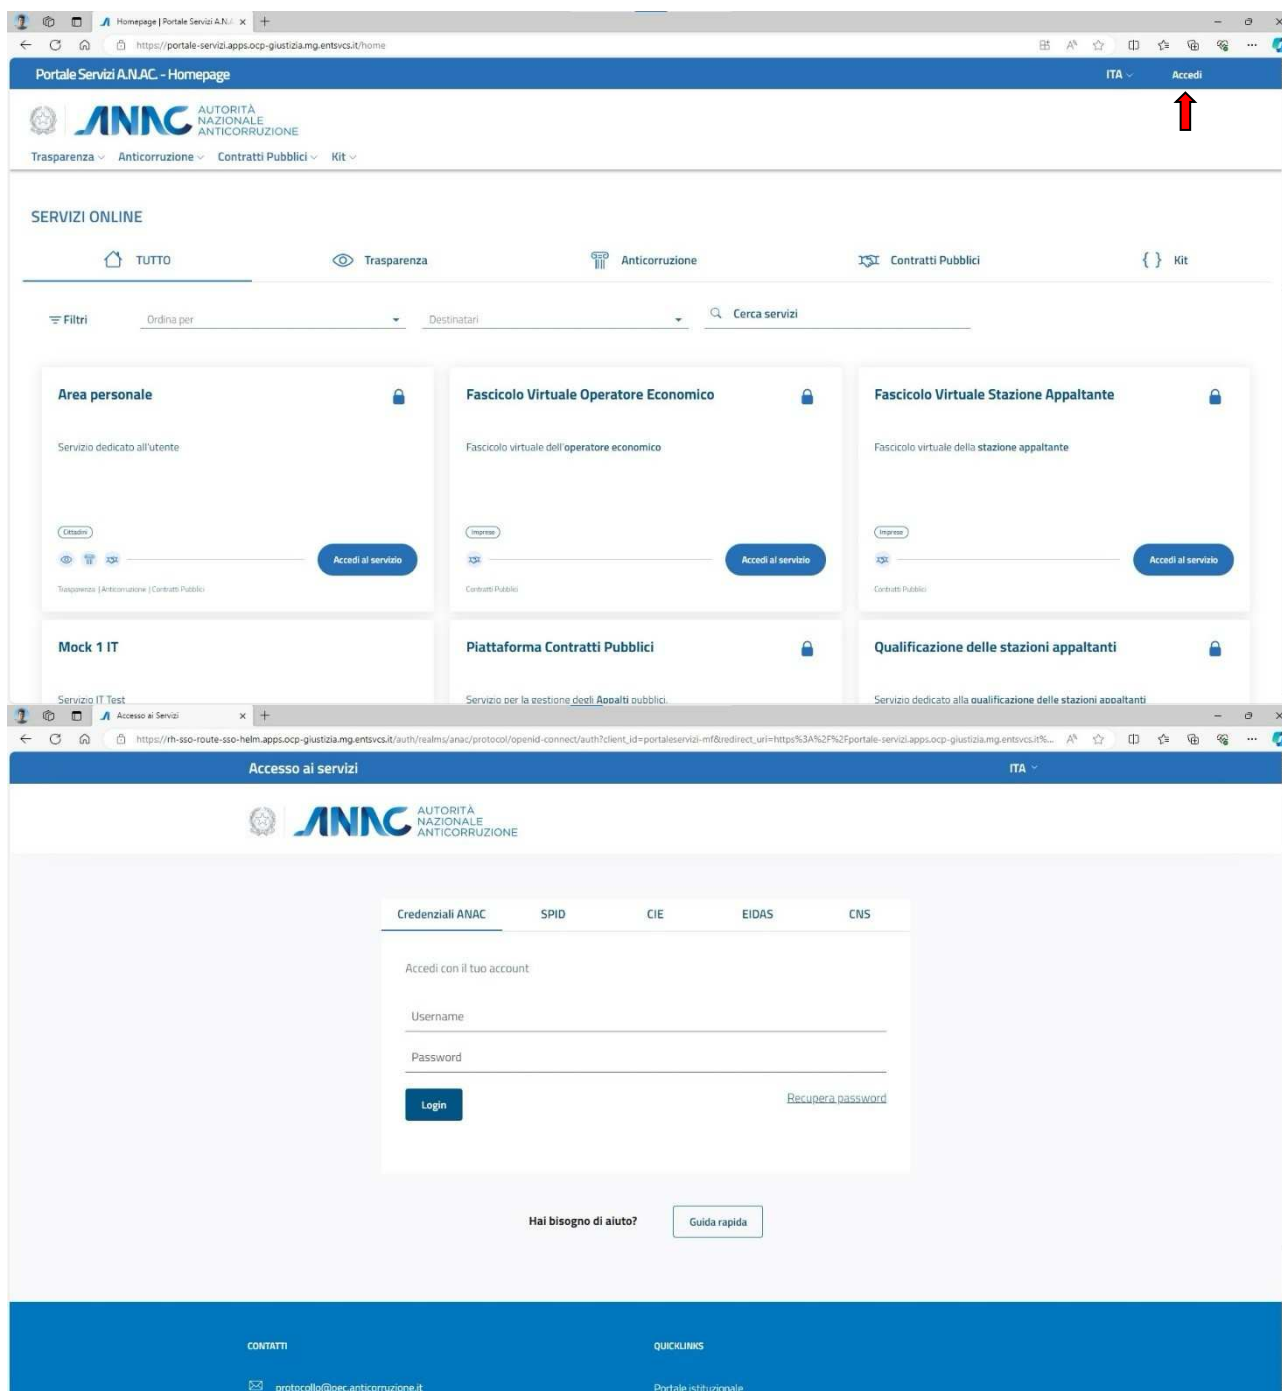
Homepage | Portale Servizi A.N.A ×
https://portale-servizi.apps.ocp-giustizia.mg.entsvcs.it/home

Portale Servizi A.N.AC. - Homepage
ITA
Accedi

ANAC AUTORITÀ NAZIONALE ANTICORRUZIONE

Trasparenza Anticorruzione Contratti Pubblici Kit

SERVIZI ONLINE

TUTTO
Trasparenza
Anticorruzione
Contratti Pubblici
Kit

Filtri
Ordina per
Destinatari
Cerca servizi

Area personale
Servizio dedicato all'utente
Cittadini
Accedi al servizio
Trasparenza | Anticorruzione | Contratti Pubblici

Fascicolo Virtuale Operatore Economico
Fascicolo virtuale dell'operatore economico
Imprese
Accedi al servizio
Contratti Pubblici

Fascicolo Virtuale Stazione Appaltante
Fascicolo virtuale della stazione appaltante
Imprese
Accedi al servizio
Contratti Pubblici

Mock 1 IT
Servizio IT Test

Piattaforma Contratti Pubblici
Servizio per la gestione degli Appalti pubblici.

Qualificazione delle stazioni appaltanti
Servizio dedicato alla qualificazione delle stazioni appaltanti

Accesso ai Servizi ×
https://rh-sso-route-sso-helm.apps.ocp-giustizia.mg.entsvcs.it/auth/realms/anac/protocol/openid-connect/auth?client_id=portaleservizi-mf&redirect_uri=https%3A%2F%2Fportale-servizi.apps.ocp-giustizia.mg.entsvcs.it%...

Accesso ai servizi
ITA

ANAC AUTORITÀ NAZIONALE ANTICORRUZIONE

Credenziali ANAC
SPID
CIE
EIDAS
CNS

Accedi con il tuo account
Username
Password
Login
Recupera password

Hai bisogno di aiuto?
Guida rapida

CONTATTI
protocollo@pec.anticorruzione.it

QUICKLINKS
Portale istituzionale